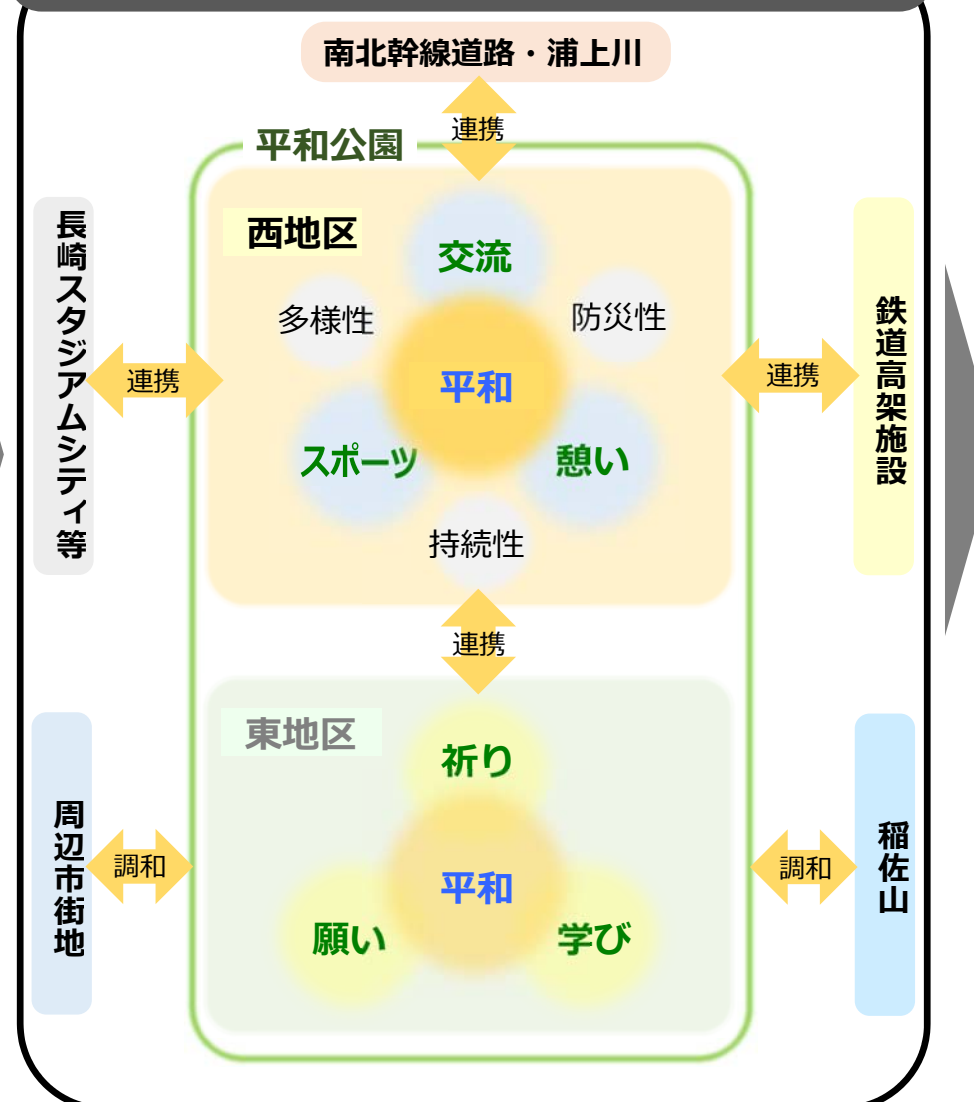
南北幹線道路・浦上川

連携

平和公園

長崎スタジアムシティ等

連携

西地区

交流

多様性

防災性

平和

スポーツ

憩い

持続性

連携

鉄道高架施設

連携

東地区

祈り

平和

願い

学び

周辺市街地

調和

稲佐山

調和